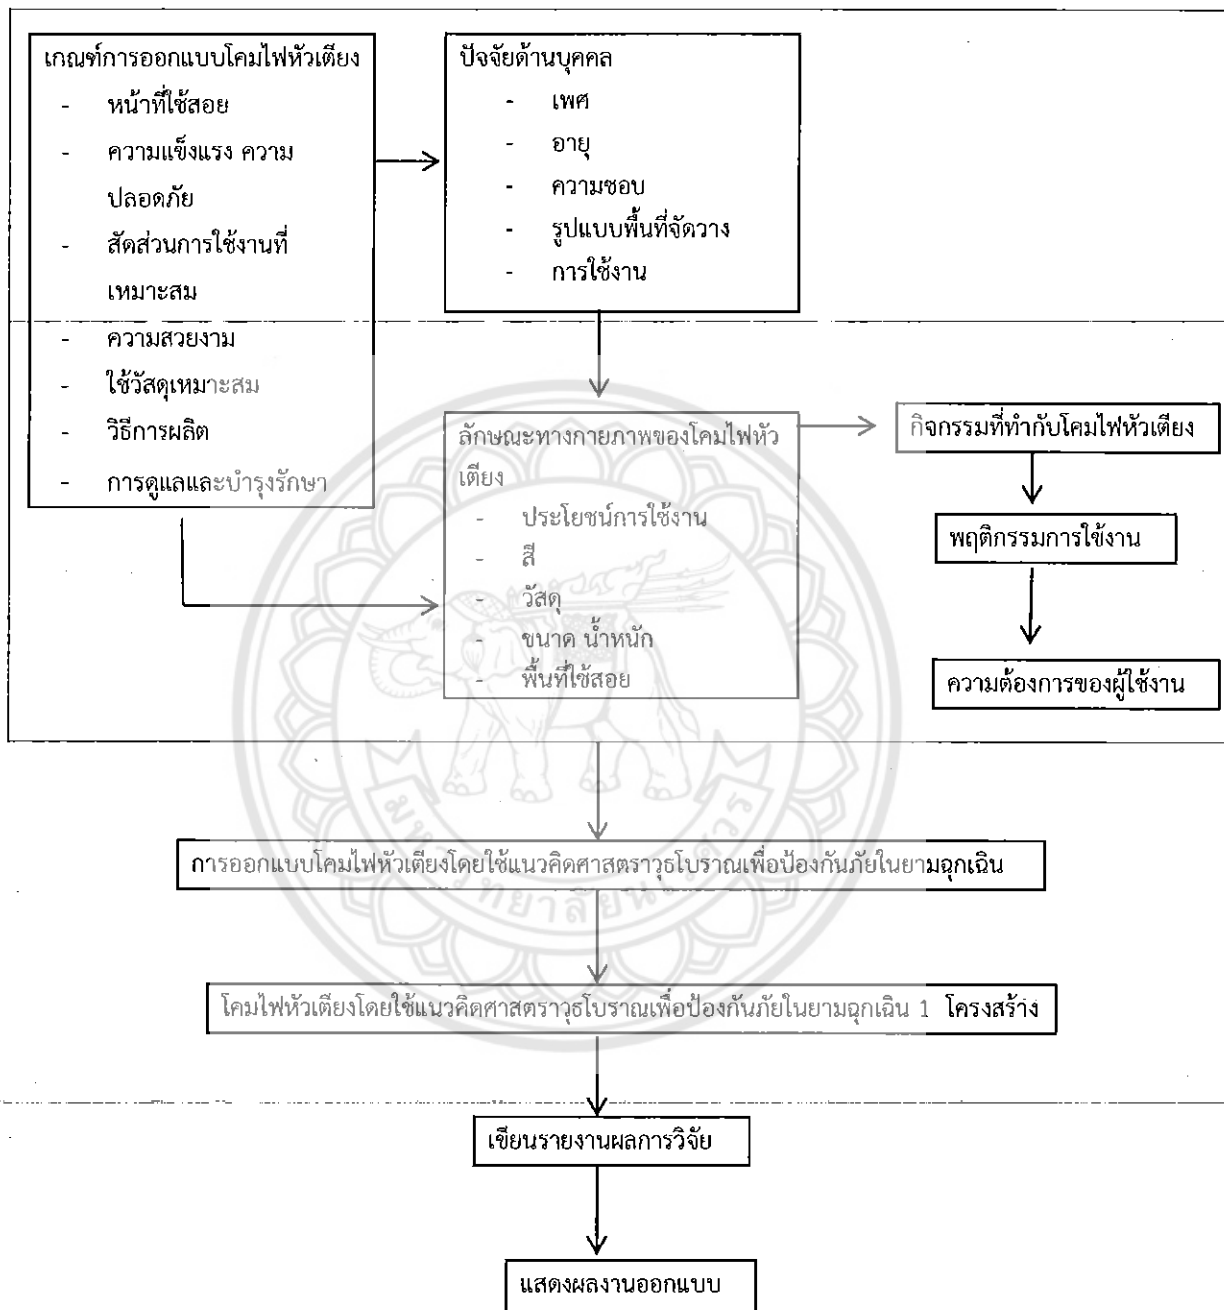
เกณฑ์การออกแบบโคมไฟหัวเตียง
- หน้าที่ใช้สอย
- ความแข็งแรง ความปลอดภัย
- สัดส่วนการใช้งานที่เหมาะสม
- ความสวยงาม
- ใช้วัสดุเหมาะสม
- วิธีการผลิต
- การดูแลและบำรุงรักษา

ปัจจัยด้านบุคคล
- เพศ
- อายุ
- ความชอบ
- รูปแบบพื้นที่จัดวาง
- การใช้งาน

ลักษณะทางกายภาพของโคมไฟหัวเตียง
- ประโยชน์การใช้งาน
- สี
- วัสดุ
- ขนาด น้ำหนัก
- พื้นที่ใช้สอย

กิจกรรมที่ทำกับโคมไฟหัวเตียง

พฤติกรรมการใช้งาน

ความต้องการของผู้ใช้งาน

การออกแบบโคมไฟหัวเตียงโดยใช้แนวคิดศาสตราวุธโบราณเพื่อป้องกันภัยในยามฉุกเฉิน

โคมไฟหัวเตียงโดยใช้แนวคิดศาสตราวุธโบราณเพื่อป้องกันภัยในยามฉุกเฉิน 1 โครงสร้าง

เขียนรายงานผลการวิจัย

แสดงผลงานออกแบบ